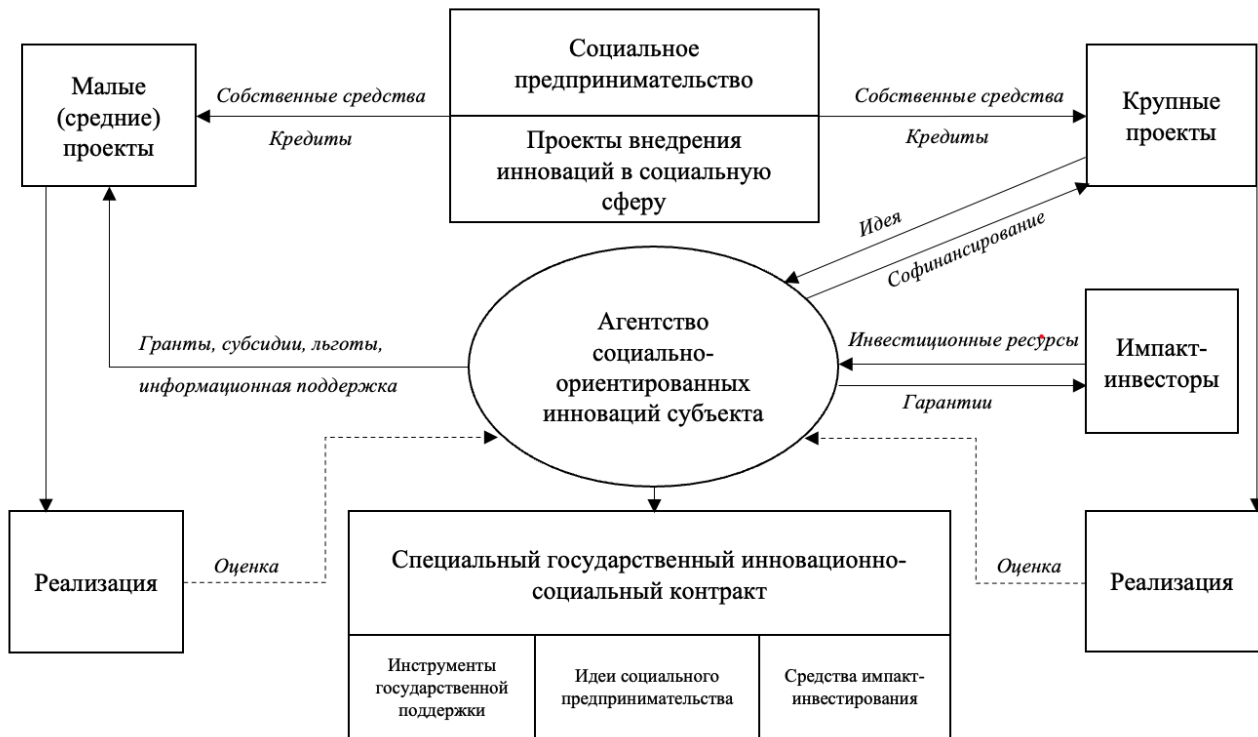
Социальное предпринимательство

Проекты внедрения инноваций в социальную сферу

Малые (средние) проекты

Собственные средства

Кредиты

Собственные средства

Кредиты

Крупные проекты

Идея

Софинансирование

Агентство социально-ориентированных инноваций субъекта

Гранты, субсидии, льготы, информационная поддержка

Инвестиционные ресурсы

Гарантии

Импакт-инвесторы

Реализация

Оценка

Специальный государственный инновационно-социальный контракт

Инструменты государственной поддержки

Идеи социального предпринимательства

Средства импакт-инвестирования

Оценка

Реализация